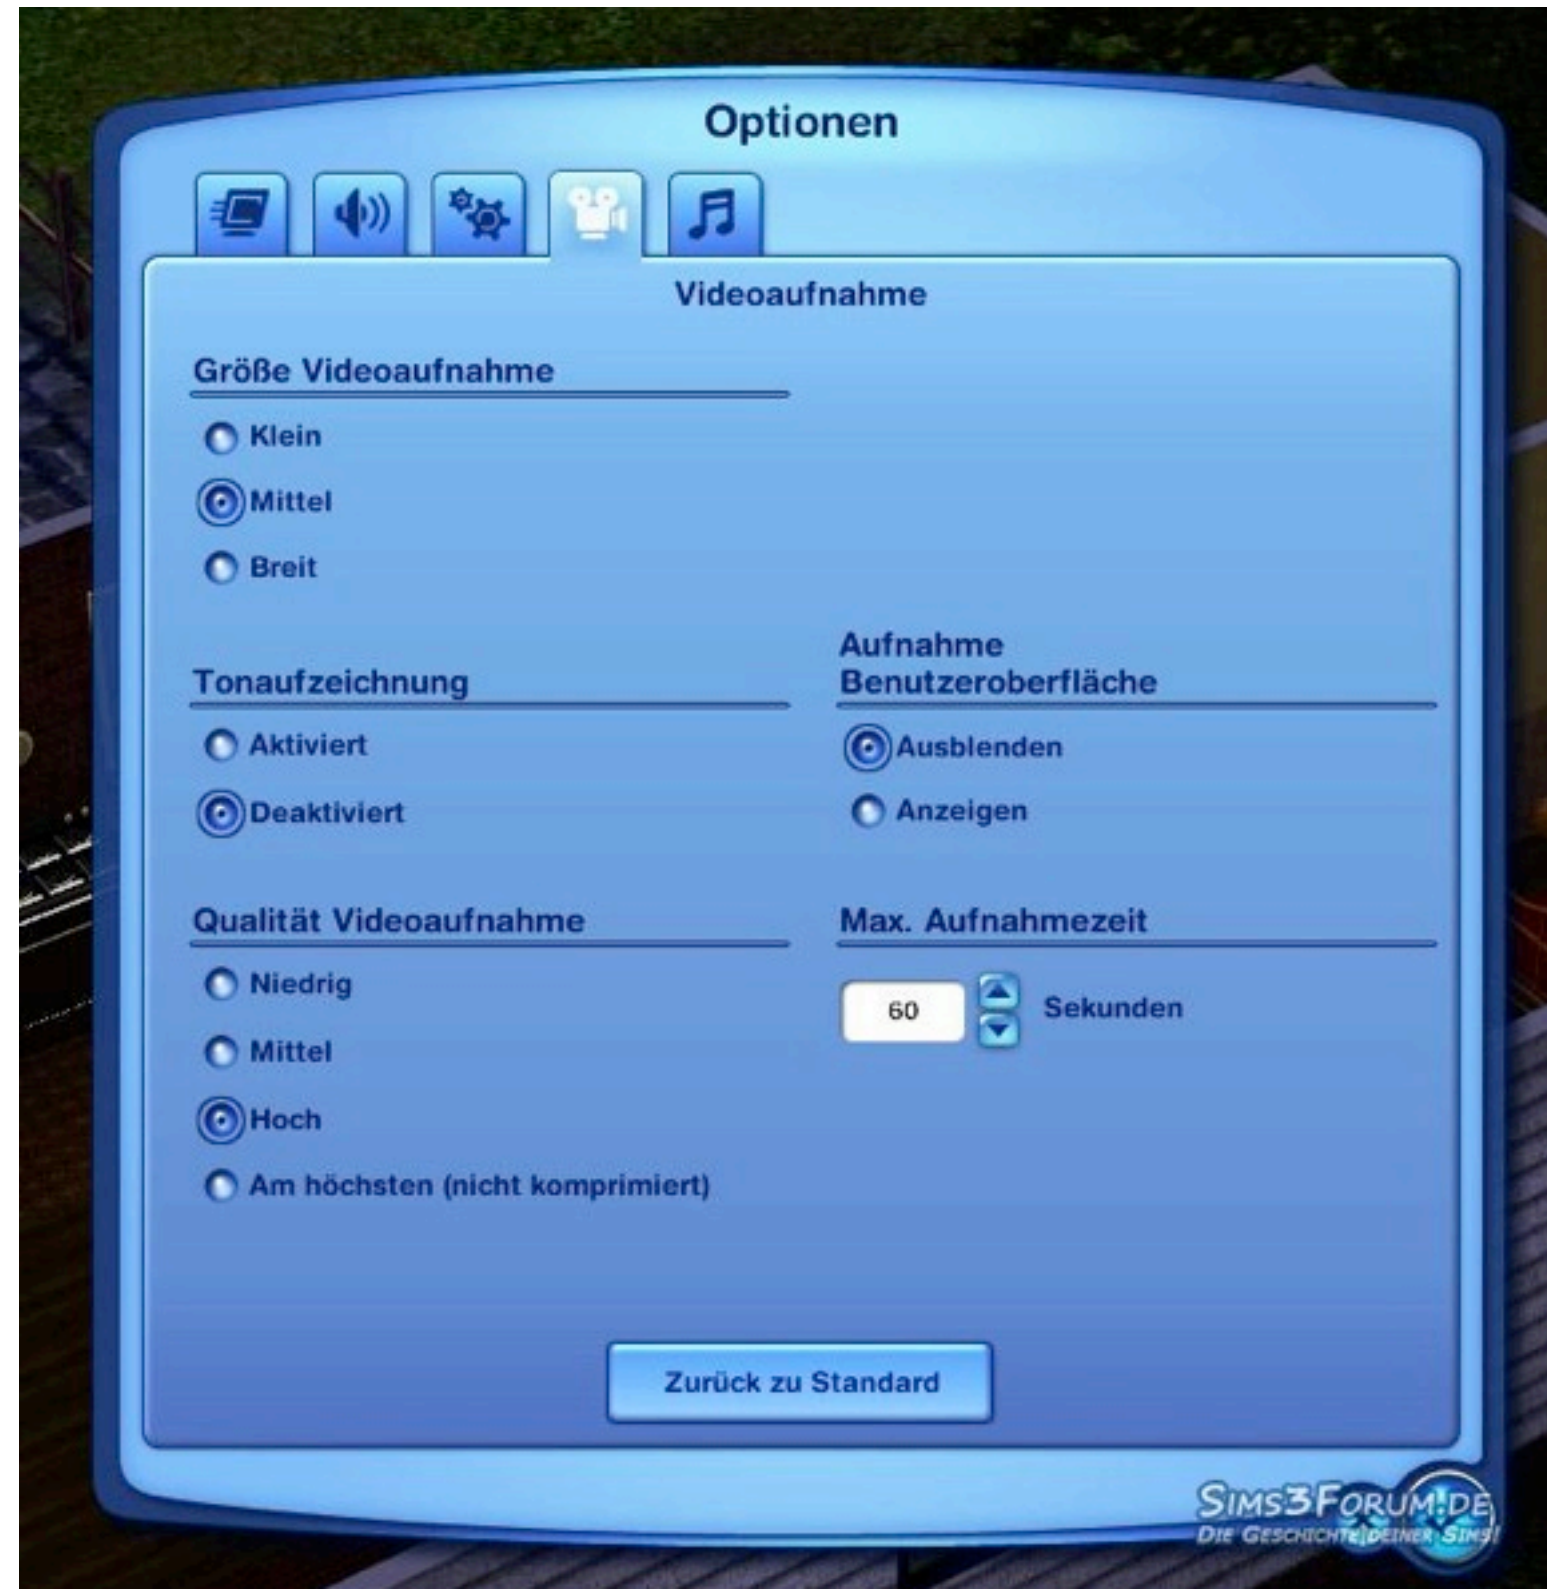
Optionen

Videoaufnahme

Größe Videoaufnahme

Klein

Mittel

Breit

Tonaufzeichnung

Aktiviert

Deaktiviert

Aufnahme Benutzeroberfläche

Ausblenden

Anzeigen

Qualität Videoaufnahme

Niedrig

Mittel

Hoch

Am höchsten (nicht komprimiert)

Max. Aufnahmezeit

60

Sekunden

Zurück zu Standard

SIMS3FORUM.DE
DIE GESCHICHTE DEINER SIMS!